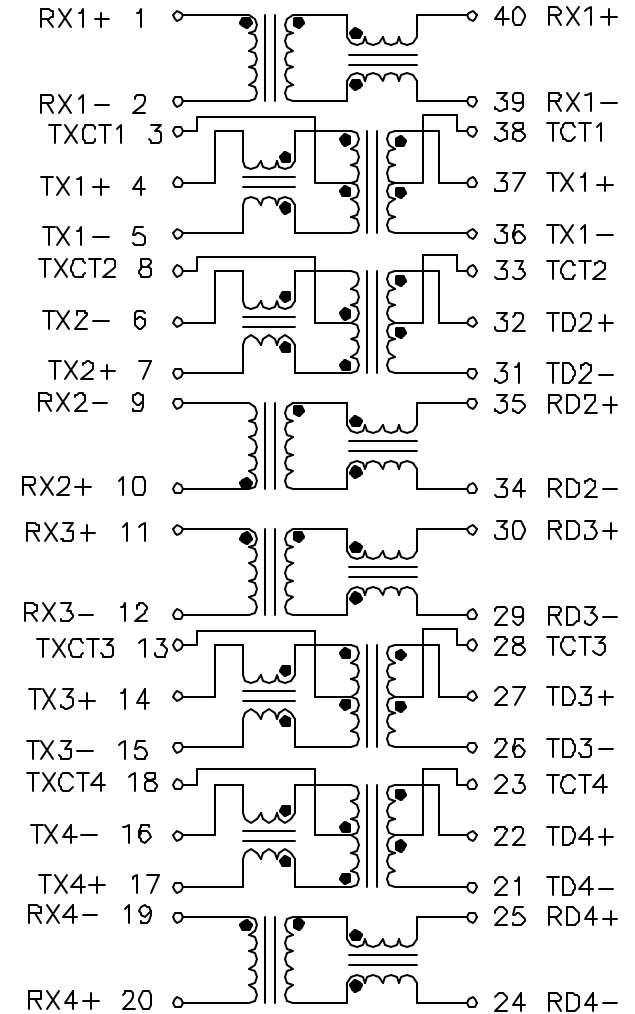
RX1+ 1
40 RX1+
RX1− 2
39 RX1−
TXCT1 3
38 TCT1
TX1+ 4
37 TX1+
TX1− 5
36 TX1−
TXCT2 8
33 TCT2
TX2− 6
32 TD2+
TX2+ 7
31 TD2−
RX2− 9
35 RD2+
RX2+ 10
34 RD2−
RX3+ 11
30 RD3+
RX3− 12
29 RD3−
TXCT3 13
28 TCT3
TX3+ 14
27 TD3+
TX3− 15
26 TD3−
TXCT4 18
23 TCT4
TX4− 16
22 TD4+
TX4+ 17
21 TD4−
RX4− 19
25 RD4+
RX4+ 20
24 RD4−